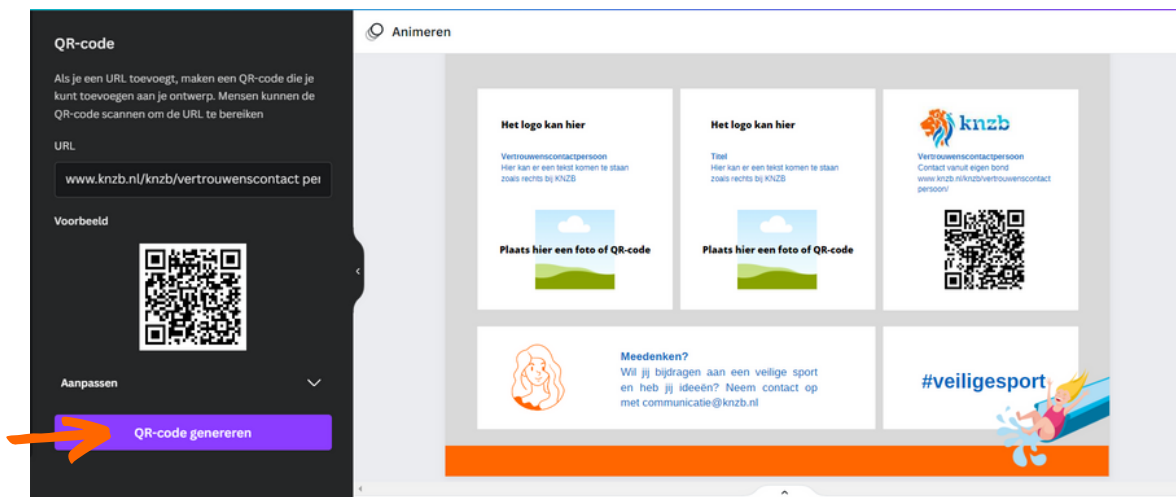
QR-code

Als je een URL toevoegt, maken een QR-code die je kunt toevoegen aan je ontwerp. Mensen kunnen de QR-code scannen om de URL te bereiken

URL

www.knzb.nl/knzb/vertrouwenscontact per

Voorbeeld

Aanpassen

QR-code genereren

Animeren

Het logo kan hier

Vertrouwenscontactpersoon
Hier kan er een tekst komen te staan zoals rechts bij KNZB

Plaats hier een foto of QR-code

Het logo kan hier

Titel
Hier kan er een tekst komen te staan zoals rechts bij KNZB

Plaats hier een foto of QR-code

knzb

Vertrouwenscontactpersoon
Contact vanuit eigen bond
www.knzb.nl/knzb/vertrouwenscontactpersoon/

Meedenken?
Wil jij bijdragen aan een veilige sport en heb jij ideeën? Neem contact op met communicatie@knzb.nl

#veiligesport